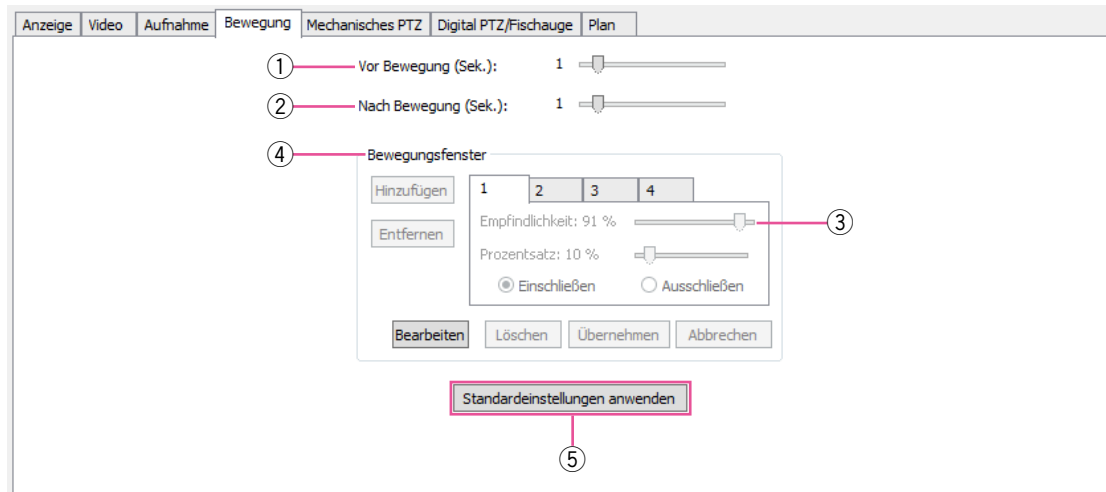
Anzeige | Video | Aufnahme | Bewegung | Mechanisches PTZ | Digital PTZ/Fischauge | Plan

① Vor Bewegung (Sek.): 1

② Nach Bewegung (Sek.): 1

④ Bewegungsfenster

Hinzufügen

Entfernen

1 | 2 | 3 | 4

Empfindlichkeit: 91 % ③

Prozentsatz: 10 %

Einschließen Ausschließen

Bearbeiten Löschen Übernehmen Abbrechen

Standardeinstellungen anwenden

⑤